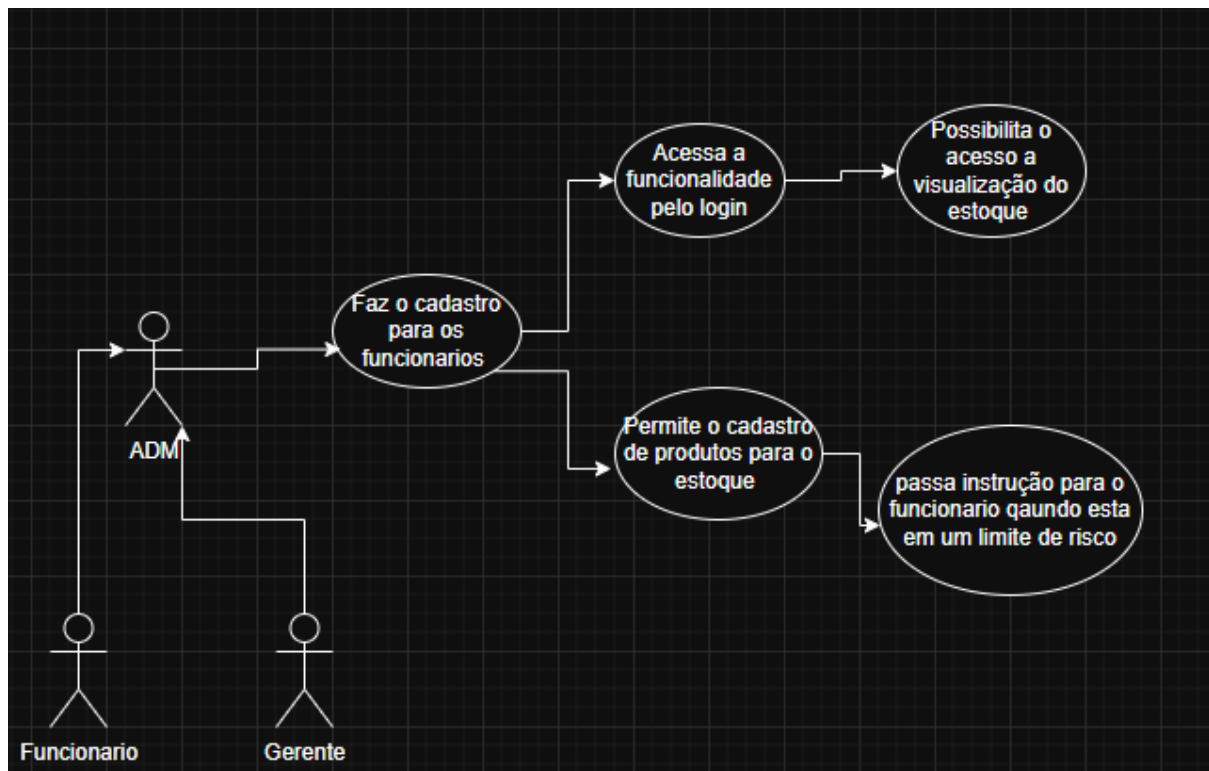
ADM

Faz o cadastro para os funcionarios

Acessa a funcionalidade pelo login

Possibilita o acesso a visualização do estoque

Permite o cadastro de produtos para o estoque

passa instrução para o funcionario qaundo esta em um limite de risco

Funcionario

Gerente